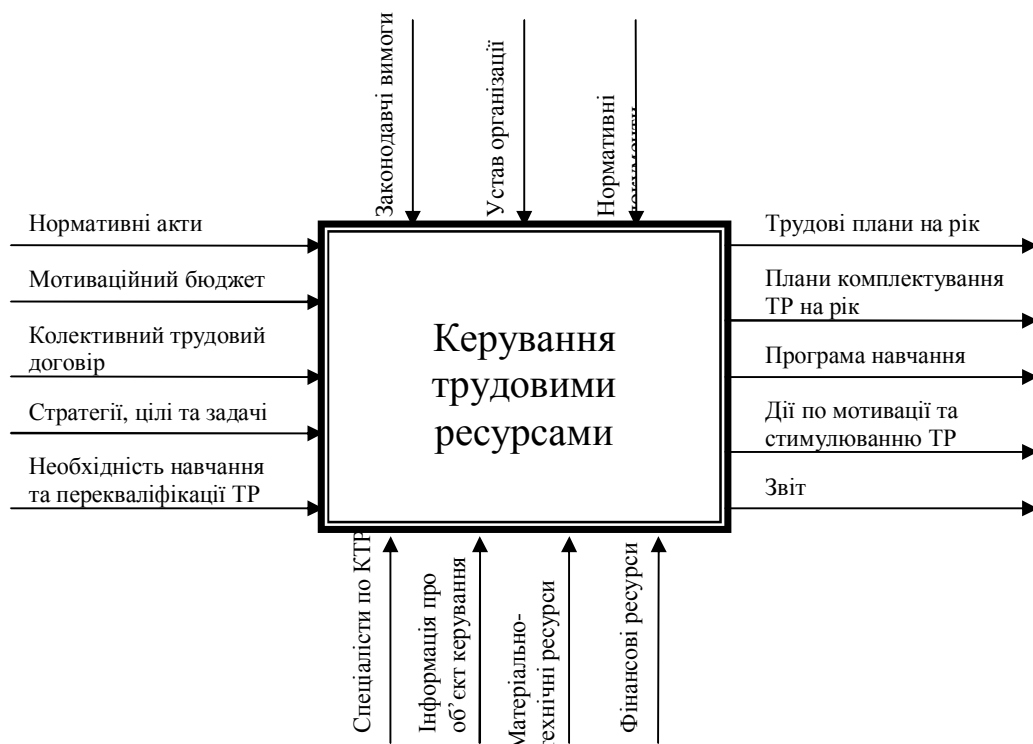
Законодавчі вимоги

Устав організації

Нормативні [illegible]

Нормативні акти

Мотиваційний бюджет

Колективний трудовий договір

Стратегії, цілі та задачі

Необхідність навчання та перекваліфікації ТР

Керування трудовими ресурсами

Трудові плани на рік

Плани комплектування ТР на рік

Програма навчання

Дії по мотивації та стимулюванню ТР

Звіт

Спеціалісти по КТР

Інформація про об'єкт керування

Матеріально-технічні ресурси

Фінансові ресурси